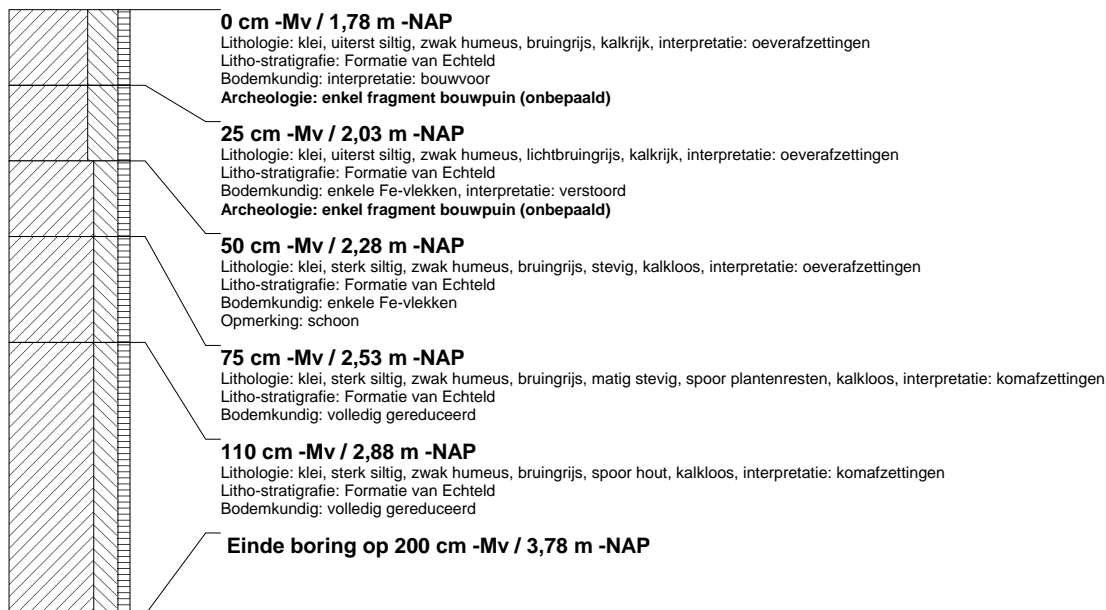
0 cm -Mv / 1,78 m -NAP
Lithologie: klei, uiterst siltig, zwak humeus, bruingrijs, kalkrijk, interpretatie: oeverafzettingen
Litho-stratigrafie: Formatie van Echteld
Bodemkundig: interpretatie: bouwvoor
**Archeologie: enkel fragment bouwpuin (onbepaald)**

25 cm -Mv / 2,03 m -NAP
Lithologie: klei, uiterst siltig, zwak humeus, lichtbruingrijs, kalkrijk, interpretatie: oeverafzettingen
Litho-stratigrafie: Formatie van Echteld
Bodemkundig: enkele Fe-vlekken, interpretatie: verstoord
**Archeologie: enkel fragment bouwpuin (onbepaald)**

50 cm -Mv / 2,28 m -NAP
Lithologie: klei, sterk siltig, zwak humeus, bruingrijs, stevig, kalkloos, interpretatie: oeverafzettingen
Litho-stratigrafie: Formatie van Echteld
Bodemkundig: enkele Fe-vlekken
Opmerking: schoon

75 cm -Mv / 2,53 m -NAP
Lithologie: klei, sterk siltig, zwak humeus, bruingrijs, matig stevig, spoor plantenresten, kalkloos, interpretatie: komafzettingen
Litho-stratigrafie: Formatie van Echteld
Bodemkundig: volledig gereduceerd

110 cm -Mv / 2,88 m -NAP
Lithologie: klei, sterk siltig, zwak humeus, bruingrijs, spoor hout, kalkloos, interpretatie: komafzettingen
Litho-stratigrafie: Formatie van Echteld
Bodemkundig: volledig gereduceerd

Einde boring op 200 cm -Mv / 3,78 m -NAP